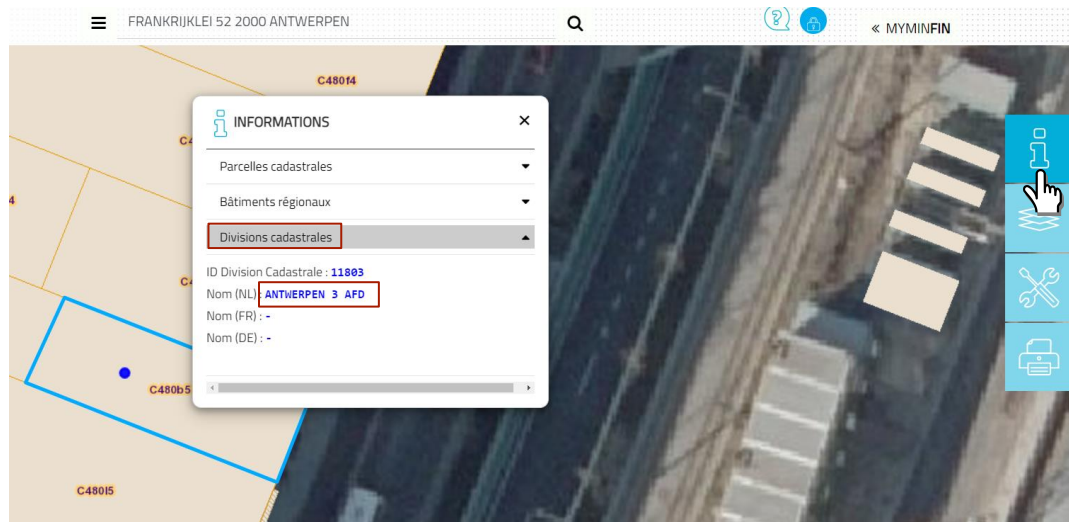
FRANKRIJKLEI 52 2000 ANTWERPEN

« MYMINFIN

C480f4

C4

4

C4

C480b5

C480l5

INFORMATIONS

×

Parcelles cadastrales

Bâtiments régionaux

Divisions cadastrales

ID Division Cadastrale : 11803

Nom (NL) : ANTWERPEN 3 AFD

Nom (FR) : -

Nom (DE) : -